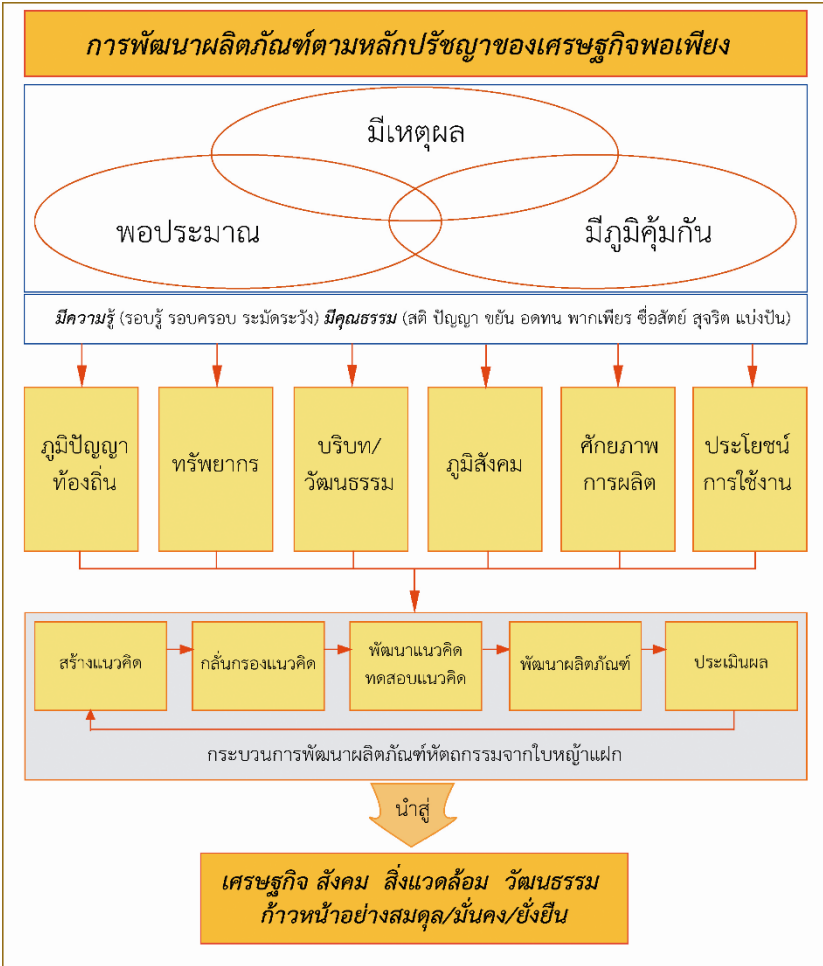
การพัฒนาผลิตภัณฑ์ตามหลักปรัชญาของเศรษฐกิจพอเพียง

มีเหตุผล

พอประมาณ

มีภูมิคุ้มกัน

มีความรู้ (รอบรู้ รอบครอบ ระมัดระวัง) มีคุณธรรม (สติ ปัญญา ขยัน อดทน พากเพียร ซื่อสัตย์ สุจริต แบ่งปัน)

ภูมิปัญญาท้องถิ่น

ทรัพยากร

บริบท/วัฒนธรรม

ภูมิสังคม

ศักยภาพการผลิต

ประโยชน์การใช้งาน

สร้างแนวคิด

กลั่นกรองแนวคิด

พัฒนาแนวคิด ทดสอบแนวคิด

พัฒนาผลิตภัณฑ์

ประเมินผล

กระบวนการพัฒนาผลิตภัณฑ์หัตถกรรมจากใบหญ้าแฝก

นำสู่

เศรษฐกิจ สังคม สิ่งแวดล้อม วัฒนธรรม
ก้าวหน้าอย่างสมดุล/มั่นคง/ยั่งยืน